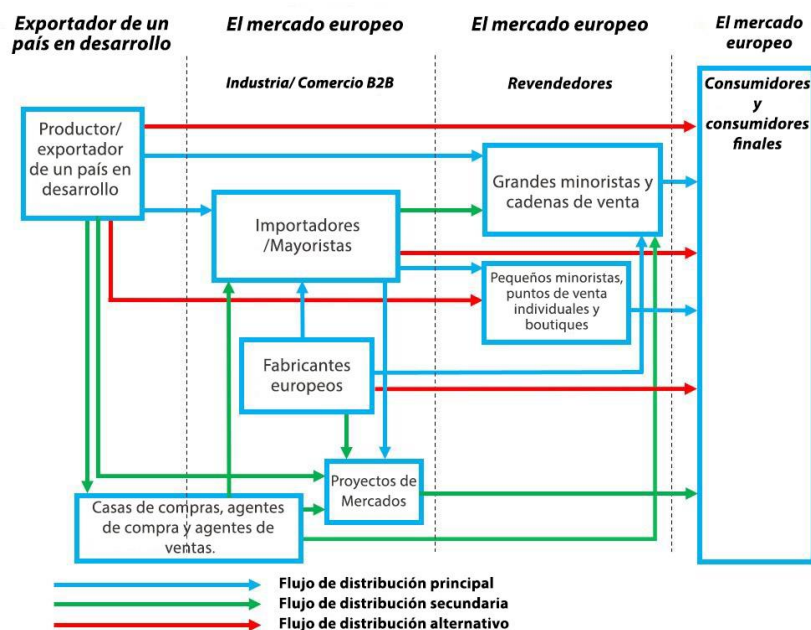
Exportador de un país en desarrollo

El mercado europeo

El mercado europeo

El mercado europeo

Industria/ Comercio B2B

Revendedores

Consumidores y consumidores finales

Productor/ exportador de un país en desarrollo

Grandes minoristas y cadenas de venta

Importadores /Mayoristas

Pequeños minoristas, puntos de venta individuales y boutiques

Fabricantes europeos

Proyectos de Mercados

Casas de compras, agentes de compra y agentes de ventas.

Flujo de distribución principal

Flujo de distribución secundaria

Flujo de distribución alternativo